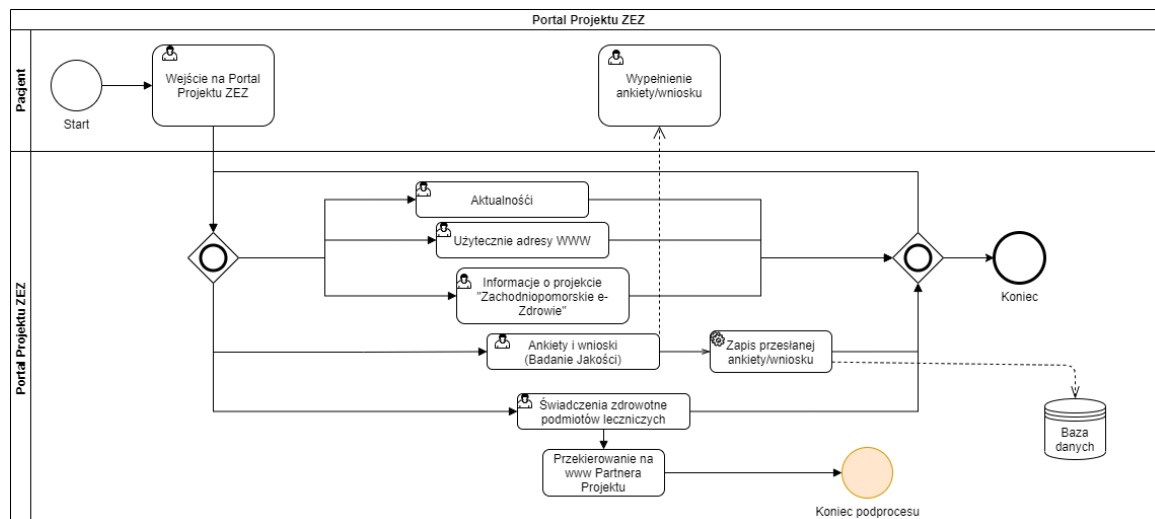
Portal Projektu ZEZ

Pacjent

Start

Wejście na Portal Projektu ZEZ

Wypełnienie ankiety/wniosku

Portal Projektu ZEZ

Aktualności

Użytecznie adresy WWW

Informacje o projekcie "Zachodniopomorskie e-Zdrowie"

Koniec

Ankiety i wnioski (Badanie Jakości)

Zapis przesłanej ankiety/wniosku

Świadczenia zdrowotne podmiotów leczniczych

Baza danych

Przekierowanie na www Partnera Projektu

Koniec podprocesu